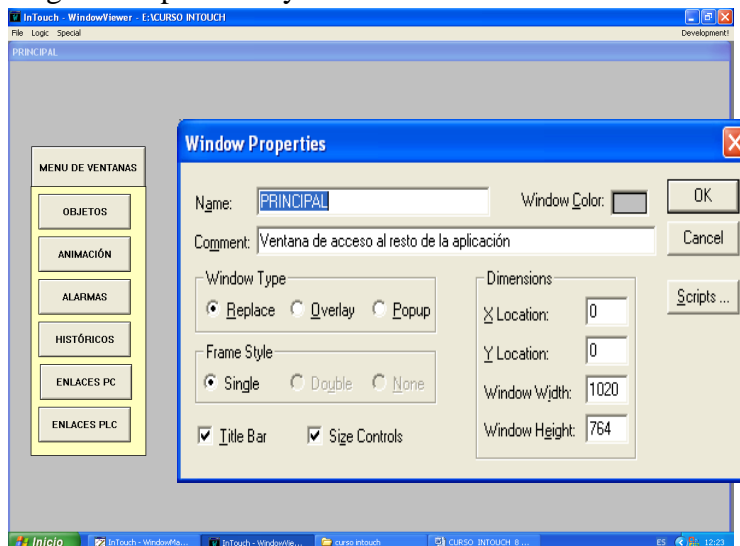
InTouch - WindowViewer - E:\CURSO INTOUCH
File Logic Special
Development!
PRINCIPAL

MENU DE VENTANAS
OBJETOS
ANIMACIÓN
ALARMAS
HISTÓRICOS
ENLACES PC
ENLACES PLC

Window Properties
Name: PRINCIPAL
Window Color:
OK
Comment: Ventana de acceso al resto de la aplicación
Cancel
Window Type
Replace Overlay Popup
Dimensions
X Location: 0
Y Location: 0
Window Width: 1020
Window Height: 764
Scripts ...
Frame Style
Single Double None
Title Bar
Size Controls

Inicio
InTouch - WindowMa...
InTouch - WindowVie...
curso intouch
CURSO INTOUCH 8 ...
ES 12:23